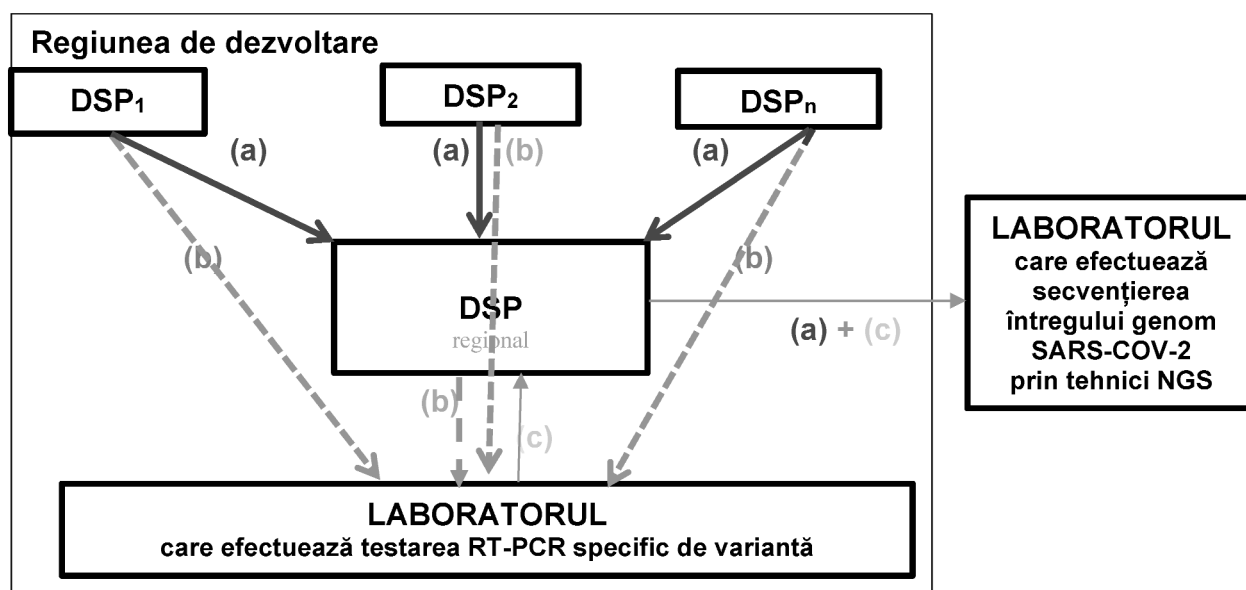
Regiunea de dezvoltare

DSP$_1$

DSP$_2$

DSP$_n$

(a)

(a)

(b)

(a)

(b)

(b)

DSP
regional

LABORATORUL
care efectuează secvențierea întregului genom SARS-COV-2 prin tehnici NGS

(a) + (c)

(b)

(c)

LABORATORUL
care efectuează testarea RT-PCR specific de variantă